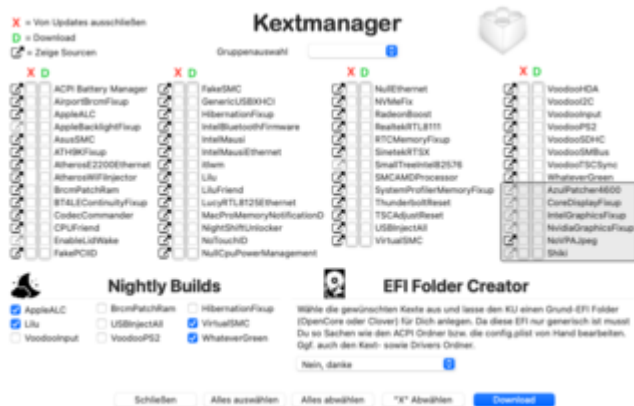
X = Von Updates ausschließen
D = Download
= Zeige Sourcen

Kextmanager

Gruppenauswahl

X D
ACPI Battery Manager
AirportBrcmFixup
AppleALC
AppleBacklightFixup
AsusSMC
ATH9KFixup
AtherosE2200Ethernet
AtherosWiFiInjector
BrcmPatchRam
BT4LEContinuityFixup
CodecCommander
CPUFriend
EnableLidWake
FakePCIID

X D
FakeSMC
GenericUSBXHCI
HibernationFixup
IntelBluetoothFirmware
IntelMausi
IntelMausiEthernet
itlwm
Lilu
LiluFriend
LucyRTL8125Ethernet
MacProMemoryNotificationD
NightShiftUnlocker
NoTouchID
NullCpuPowerManagement

X D
NullEthernet
NVMeFix
RadeonBoost
RealtekRTL8111
RTCMemoryFixup
SinetekRTSX
SmallTreeIntel82576
SMCAMDProcessor
SystemProfilerMemoryFixup
ThunderboltReset
TSCAdjustReset
USBInjectAll
VirtualSMC

X D
VoodooHDA
VoodooI2C
VoodooInput
VoodooPS2
VoodooSDHC
VoodooSMBus
VoodooTSCSync
WhateverGreen
AzulPatcher4600
CoreDisplayFixup
IntelGraphicsFixup
NvidiaGraphicsFixup
NoVPAJpeg
Shiki

Nightly Builds
AppleALC
Lilu
VoodooInput
BrcmPatchRam
USBInjectAll
VoodooPS2
HibernationFixup
VirtualSMC
WhateverGreen

EFI Folder Creator
Wähle die gewünschten Kexte aus und lasse den KU einen Grund-EFI Folder (OpenCore oder Clover) für Dich anlegen. Da diese EFI nur generisch ist musst Du so Sachen wie den ACPI Ordner bzw. die config.plist von Hand bearbeiten. Ggf. auch den Kext- sowie Drivers Ordner.

Nein, danke

Schließen
Alles auswählen
Alles abwählen
"X" Abwählen
Download